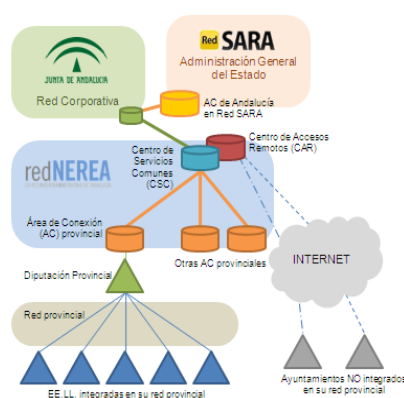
JUNTA DE ANDALUCIA

Red SARA
Administración General del Estado

Red Corporativa

AC de Andalucía en Red SARA

Centro de Accesos Remotos (CAR)

redNEREA

Centro de Servicios Comunes (CSC)

Área de Conexión (AC) provincial

Otras AC provinciales

INTERNET

Diputación Provincial

Red provincial

EE.LL. integradas en su red provincial

Ayuntamientos NO integrados en su red provincial